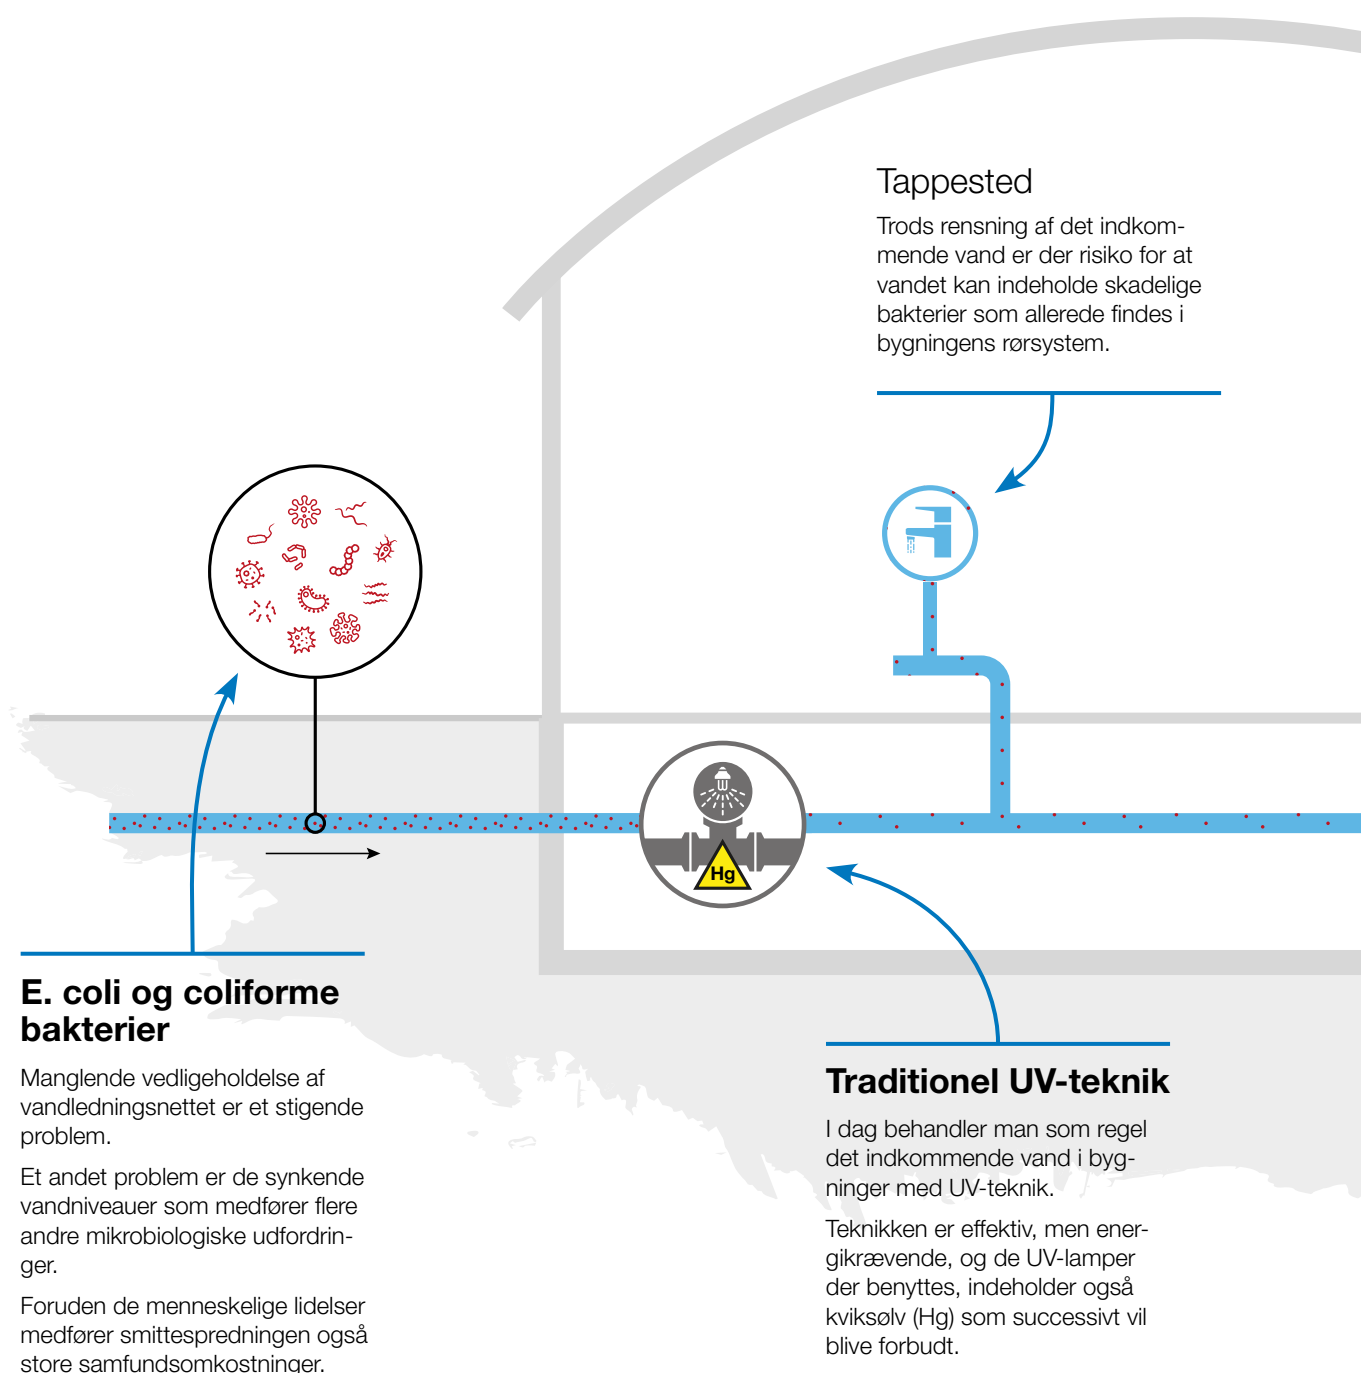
Tappested

Trods rensning af det indkommende vand er der risiko for at vandet kan indeholde skadelige bakterier som allerede findes i bygningens rørsystem.

Hg

E. coli og coliforme bakterier

Manglende vedligeholdelse af vandledningsnettet er et stigende problem.

Et andet problem er de synkende vandniveauer som medfører flere andre mikrobiologiske udfordringer.

Foruden de menneskelige lidelser medfører smittespredningen også store samfundsomkostninger.

Traditionel UV-teknik

I dag behandler man som regel det indkommende vand i bygninger med UV-teknik.

Teknikken er effektiv, men energikrævende, og de UV-lamper der benyttes, indeholder også kviksølv (Hg) som successivt vil blive forbudt.